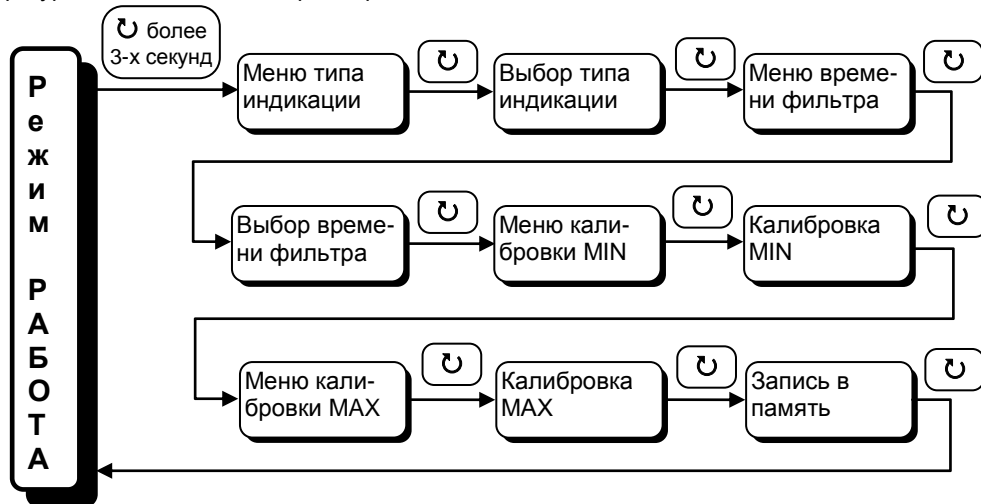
Режим РАБОТА

↻ более 3-х секунд

Меню типа индикации

↻

Выбор типа индикации

↻

Меню времени фильтра

↻

Выбор времени фильтра

↻

Меню калибровки MIN

↻

Калибровка MIN

↻

Меню калибровки MAX

↻

Калибровка MAX

↻

Запись в память

↻